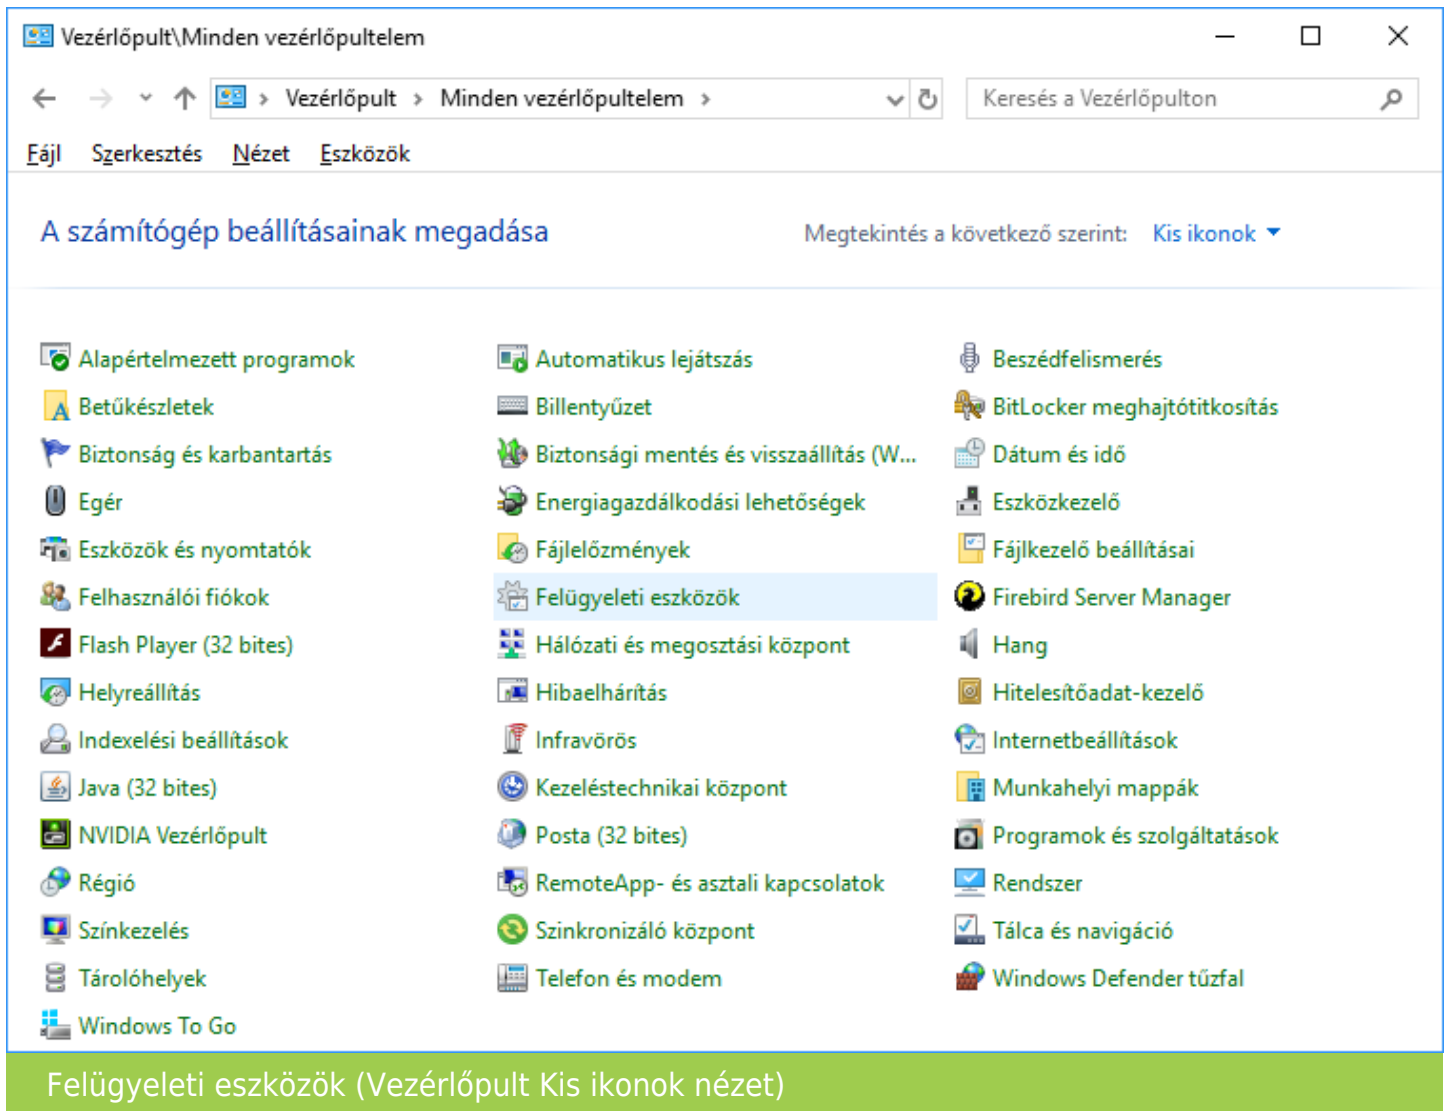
Vezérlőpult\Minden vezérlőpultelem

Vezérlőpult › Minden vezérlőpultelem ›

Keresés a Vezérlőpulton

Fájl Szerkesztés Nézet Eszközök

A számítógép beállításainak megadása

Megtekintés a következő szerint: Kis ikonok

Alapértelmezett programok
Betűkészletek
Biztonság és karbantartás
Egér
Eszközök és nyomtatók
Felhasználói fiókok
Flash Player (32 bites)
Helyreállítás
Indexelési beállítások
Java (32 bites)
NVIDIA Vezérlőpult
Régió
Színkezelés
Tárolóhelyek
Windows To Go

Automatikus lejátszás
Billentyűzet
Biztonsági mentés és visszaállítás (W...
Energiagazdálkodási lehetőségek
Fájlelőzmények
Felügyeleti eszközök
Hálózati és megosztási központ
Hibaelhárítás
Infravörös
Kezeléstechnikai központ
Posta (32 bites)
RemoteApp- és asztali kapcsolatok
Szinkronizáló központ
Telefon és modem

Beszédfelismerés
BitLocker meghajtótitkosítás
Dátum és idő
Eszközkezelő
Fájlkezelő beállításai
Firebird Server Manager
Hang
Hitelesítőadat-kezelő
Internetbeállítások
Munkahelyi mappák
Programok és szolgáltatások
Rendszer
Tálca és navigáció
Windows Defender tűzfal

Felügyeleti eszközök (Vezérlőpult Kis ikonok nézet)